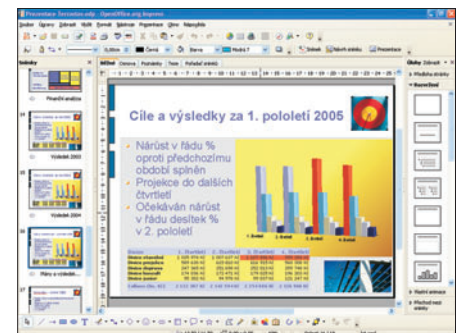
Prezentace Ziskovost.odp - OpenOffice.org Impress

Soubor Úpravy Zobrazit Vložit Formát Nástroje Prezentace Okno Nápověda

Snímky

Finanční analýza

Výsledek 2003

Výsledek 2004

Plány a výsledk...

Běžné Osnova Poznámky Tisk Pořadač stránek

Cíle a výsledky za 1. pololetí 2005

Nárůst v řádu % oproti předchozímu období splněn

Projekce do dalších čtvrtletí

Očekáván nárůst v řádu desítek % v 2. pololetí

Úlohy Zobrazit

Předlohy stránky

Rozvržení

Vlastní animace

Přechod mezi snímky

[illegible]